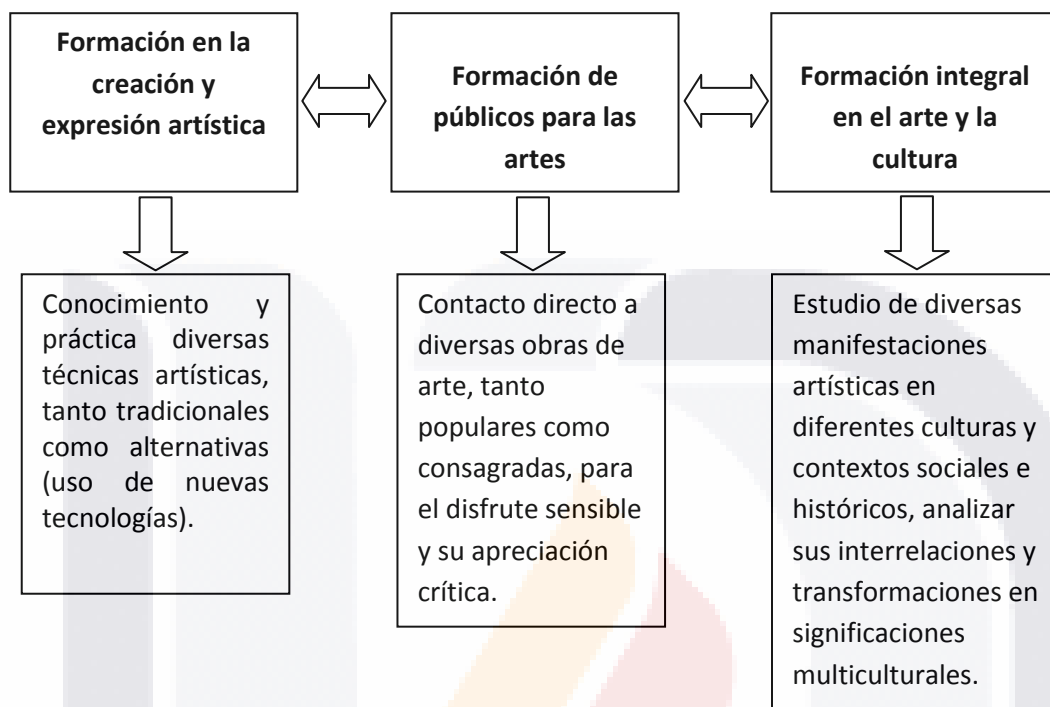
Formación en la creación y expresión artística

Formación de públicos para las artes

Formación integral en el arte y la cultura

Conocimiento y práctica diversas técnicas artísticas, tanto tradicionales como alternativas (uso de nuevas tecnologías).

Contacto directo a diversas obras de arte, tanto populares como consagradas, para el disfrute sensible y su apreciación crítica.

Estudio de diversas manifestaciones artísticas en diferentes culturas y contextos sociales e históricos, analizar sus interrelaciones y transformaciones en significaciones multiculturales.